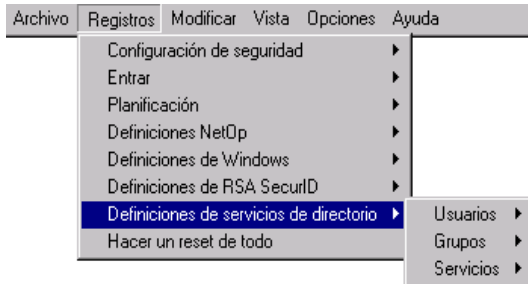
Archivo Registros Modificar Vista Opciones Ayuda

Configuración de seguridad
Entrar
Planificación
Definiciones NetOp
Definiciones de Windows
Definiciones de RSA SecurID
Definiciones de servicios de directorio
Hacer un reset de todo

Usuarios
Grupos
Servicios